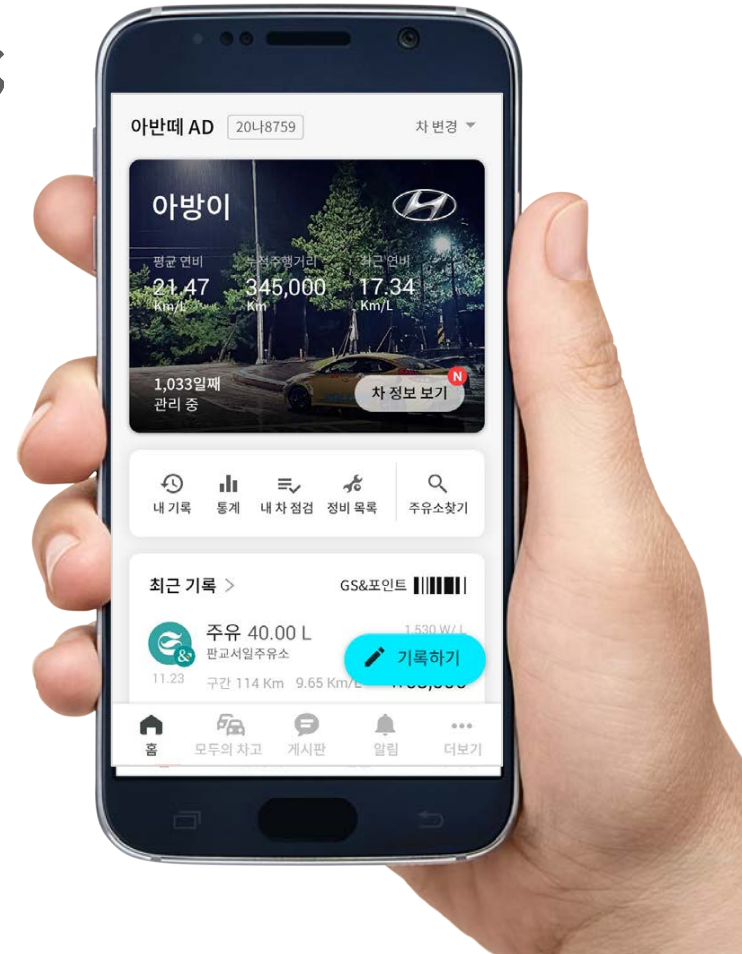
아반떼 AD 20나8759 차 변경

아방이

평균 연비 21.47 Km/L

누적주행거리 345,000 Km

최근 연비 17.34 Km/L

1,033일째 관리 중

차 정보 보기 N

내 기록 통계 내 차 점검 정비 목록 주유소찾기

최근 기록 >

GS&포인트

주유 40.00 L

판교서일주유소

1,530 W/L

11.23

구간 114 Km 9.65 Km/L

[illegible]

기록하기

홈 모두의 차고 게시판 알림 더보기